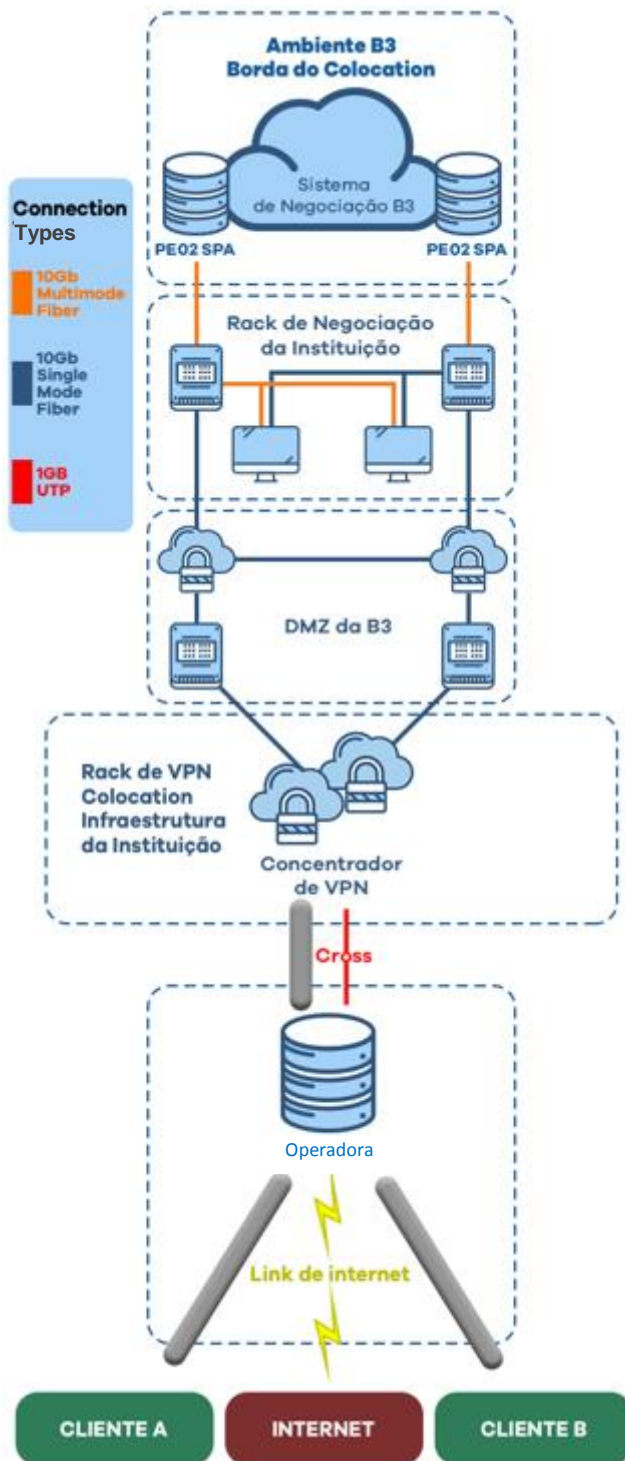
Ambiente B3
Borda do Colocation

Sistema de Negociação B3

PE02 SPA

PE02 SPA

Connection Types

10Gb Multimode Fiber

10Gb Single Mode Fiber

1GB UTP

Rack de Negociação da Instituição

DMZ da B3

Rack de VPN Colocation Infraestrutura da Instituição

Concentrador de VPN

Cross

Operadora

Link de internet

CLIENTE A

INTERNET

CLIENTE B